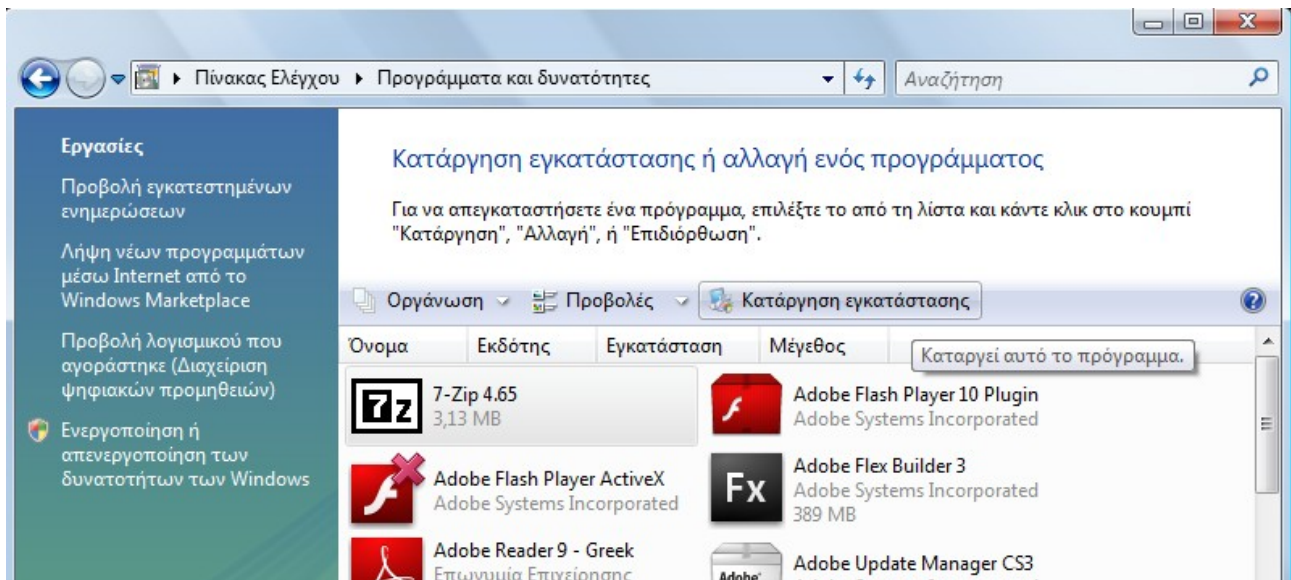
Πίνακας Ελέγχου ▸ Προγράμματα και δυνατότητες

Αναζήτηση

Εργασίες

Προβολή εγκατεστημένων ενημερώσεων

Λήψη νέων προγραμμάτων μέσω Internet από το Windows Marketplace

Προβολή λογισμικού που αγοράστηκε (Διαχείριση ψηφιακών προμηθειών)

Ενεργοποίηση ή απενεργοποίηση των δυνατοτήτων των Windows

Κατάργηση εγκατάστασης ή αλλαγή ενός προγράμματος

Για να απεγκαταστήσετε ένα πρόγραμμα, επιλέξτε το από τη λίστα και κάντε κλικ στο κουμπί "Κατάργηση", "Αλλαγή", ή "Επιδιόρθωση".

Οργάνωση Προβολές Κατάργηση εγκατάστασης

Όνομα Εκδότης Εγκατάσταση Μέγεθος

Καταργεί αυτό το πρόγραμμα.

7z 7-Zip 4.65
3,13 MB

Adobe Flash Player 10 Plugin
Adobe Systems Incorporated

Adobe Flash Player ActiveX
Adobe Systems Incorporated

Fx Adobe Flex Builder 3
Adobe Systems Incorporated
389 MB

Adobe Reader 9 - Greek
Επωνυμία Επιχείρησης

Adobe

Adobe Update Manager CS3